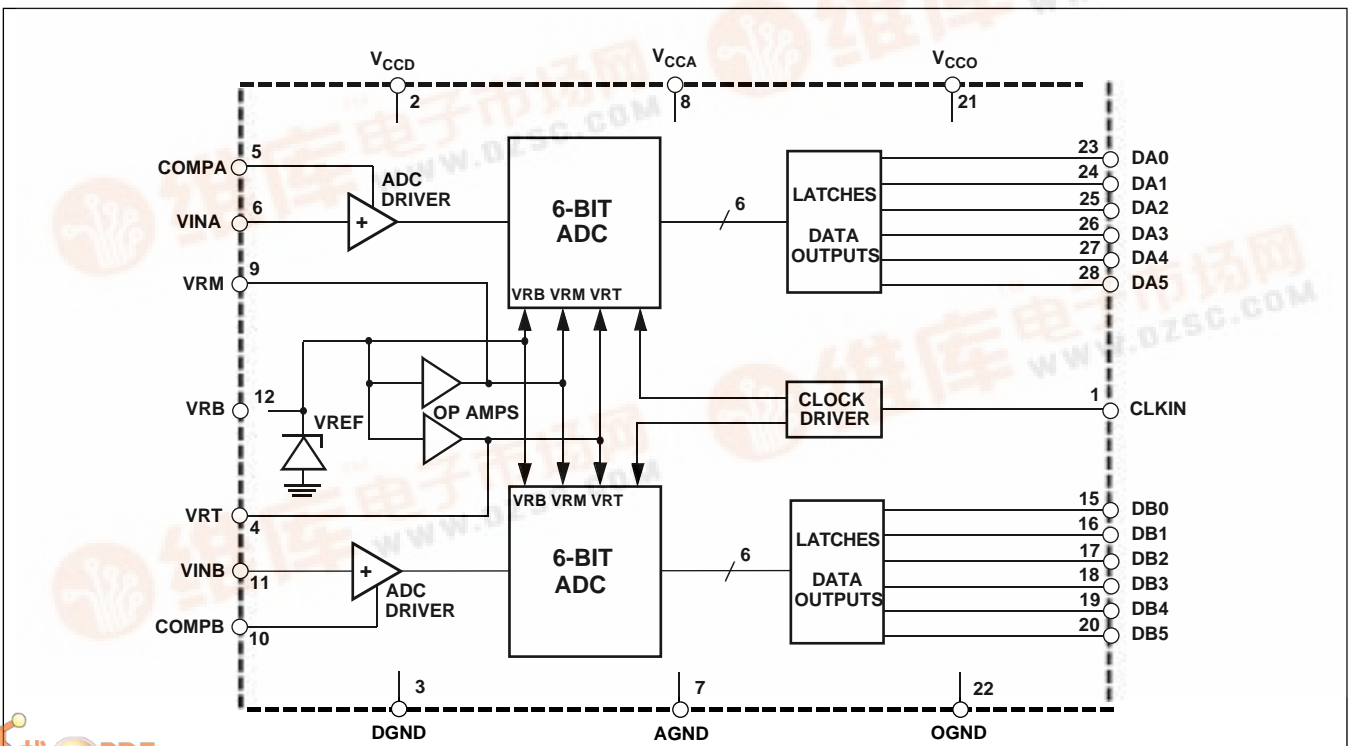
$V_{CCD}$
2
$V_{CCA}$
8
$V_{CCO}$
21

COMPA 5
VINA 6
ADC DRIVER
+
6-BIT ADC
VRB VRM VRT
6
LATCHES
DATA OUTPUTS
23 DA0
24 DA1
25 DA2
26 DA3
27 DA4
28 DA5

VRM 9
VRB 12
VREF
OP AMPS
CLOCK DRIVER
1 CLKIN
VRT 4

VRB VRM VRT
6-BIT ADC
6
LATCHES
DATA OUTPUTS
15 DB0
16 DB1
17 DB2
18 DB3
19 DB4
20 DB5

VINB 11
+
ADC DRIVER
COMPB 10

3
DGND
7
AGND
22
OGND

维库电子市场网
WWW.DZSC.COM